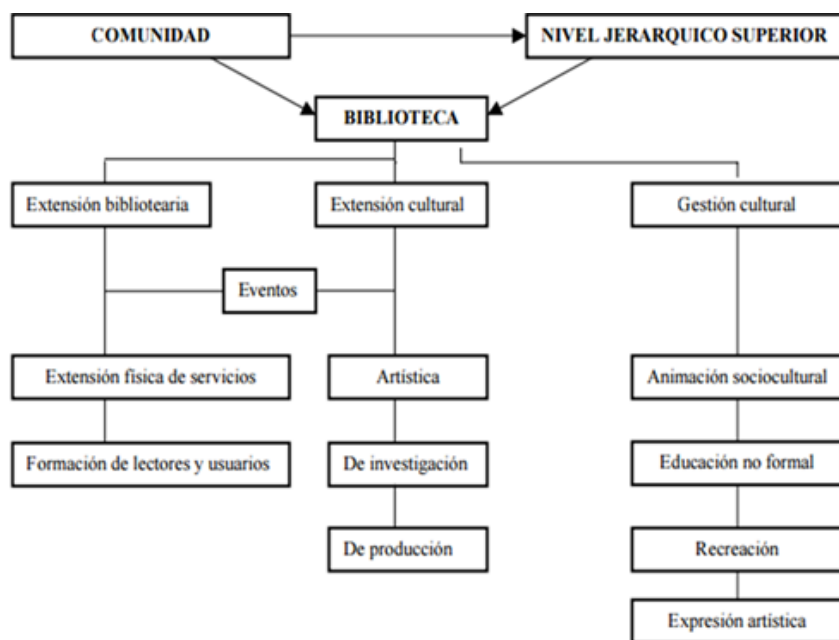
COMUNIDAD

NIVEL JERARQUICO SUPERIOR

BIBLIOTECA

Extensión bibliotearia

Extensión cultural

Gestión cultural

Eventos

Extensión física de servicios

Artística

Animación sociocultural

Formación de lectores y usuarios

De investigación

Educación no formal

De producción

Recreación

Expresión artística